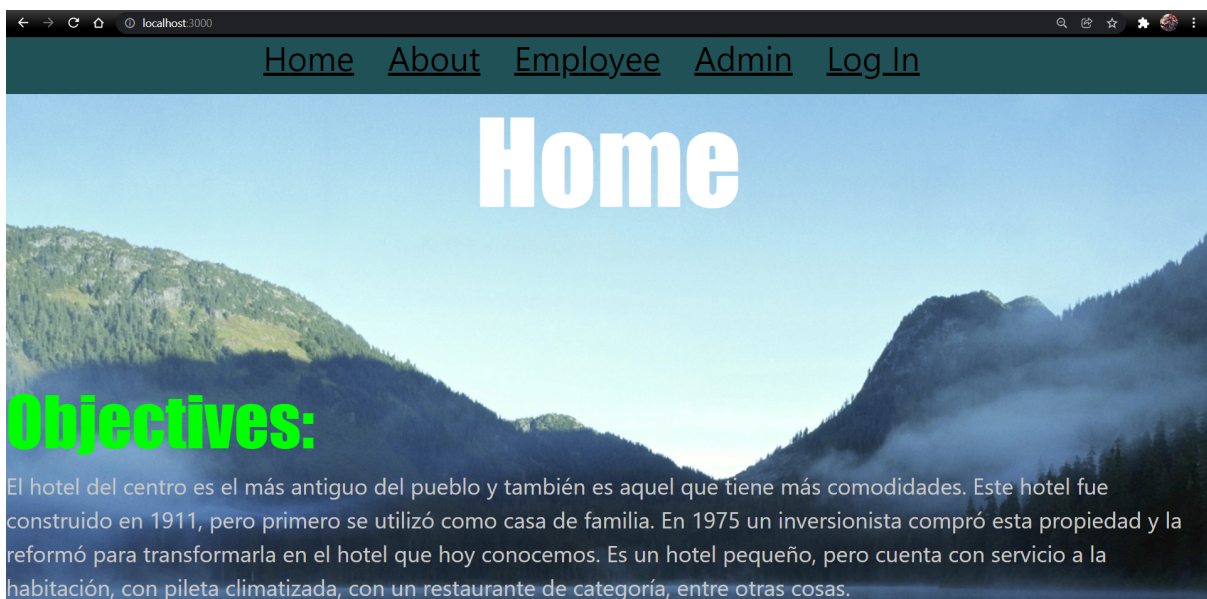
localhost:3000

Home About Employee Admin Log In

Home

Objectives:

El hotel del centro es el más antiguo del pueblo y también es aquel que tiene más comodidades. Este hotel fue construido en 1911, pero primero se utilizó como casa de familia. En 1975 un inversionista compró esta propiedad y la reformó para transformarla en el hotel que hoy conocemos. Es un hotel pequeño, pero cuenta con servicio a la habitación, con pileta climatizada, con un restaurante de categoría, entre otras cosas.